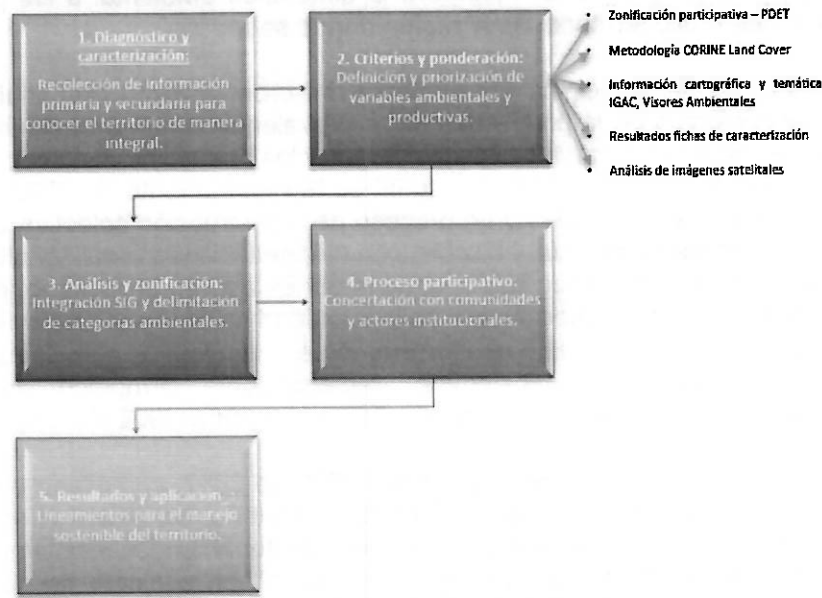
1. Diagnóstico y caracterización:
Recolección de información primaria y secundaria para conocer el territorio de manera integral.

2. Criterios y ponderación:
Definición y priorización de variables ambientales y productivas.

- Zonificación participativa – PDET
- Metodología CORINE Land Cover
- Información cartográfica y temática IGAC, Visores Ambientales
- Resultados fichas de caracterización
- Análisis de imágenes satelitales

3. Análisis y zonificación:
Integración SIG y delimitación de categorías ambientales.

4. Proceso participativo.
Concertación con comunidades y actores institucionales.

5. Resultados y aplicación :
Lineamientos para el manejo sostenible del territorio.